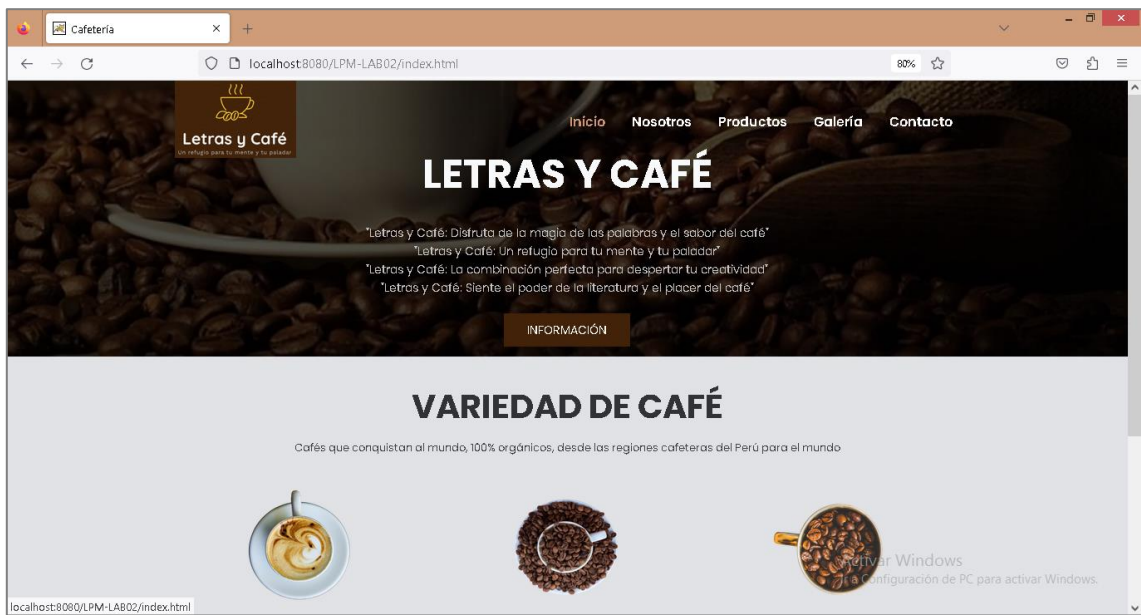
Cafetería

localhost:8080/LPM-LAB02/index.html

80%

Letras y Café
Un refugio para tu mente y tu paladar

Inicio Nosotros Productos Galería Contacto

LETRAS Y CAFÉ

"Letras y Café: Disfruta de la magia de las palabras y el sabor del café"
"Letras y Café: Un refugio para tu mente y tu paladar"
"Letras y Café: La combinación perfecta para despertar tu creatividad"
"Letras y Café: Siente el poder de la literatura y el placer del café"

INFORMACIÓN

VARIEDAD DE CAFÉ

Cafés que conquistan al mundo, 100% orgánicos, desde las regiones cafeteras del Perú para el mundo

Activar Windows
Ve a Configuración de PC para activar Windows.

localhost:8080/LPM-LAB02/index.html